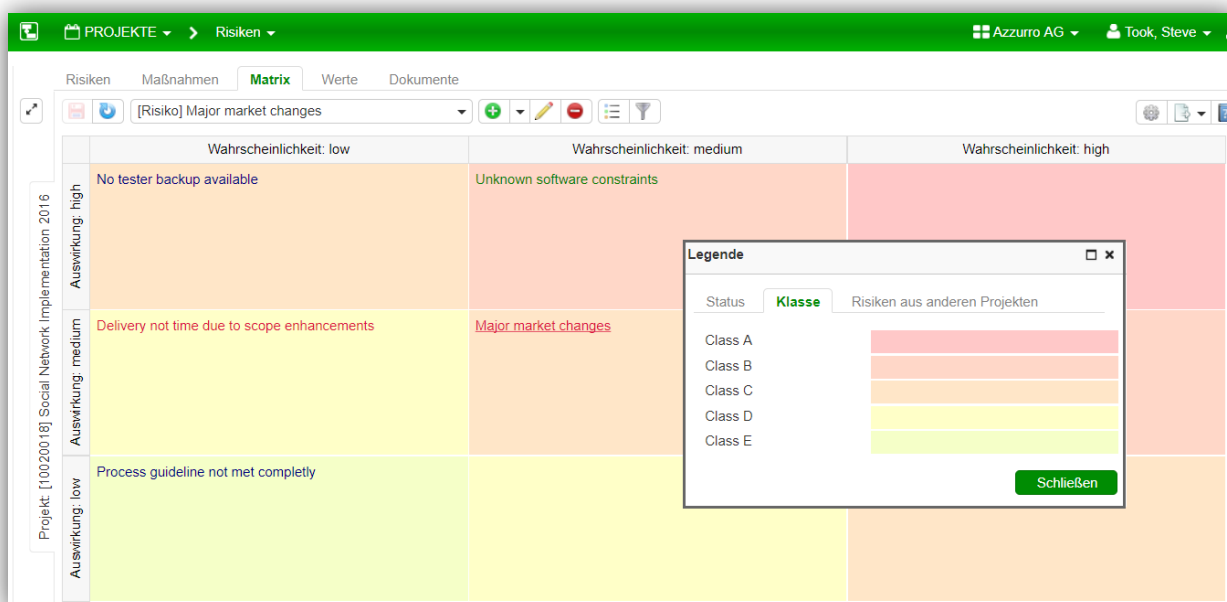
PROJEKTE > Risiken

Azzurro AG   Took, Steve

Risiken   Maßnahmen   Matrix   Werte   Dokumente

[Risiko] Major market changes

Projekt: [10020018] Social Network Implementation 2016

| | Wahrscheinlichkeit: low | Wahrscheinlichkeit: medium | Wahrscheinlichkeit: high |
|---|---|---|---|
| Auswirkung: high | No tester backup available | Unknown software constraints | |
| Auswirkung: medium | Delivery not time due to scope enhancements | Major market changes | |
| Auswirkung: low | Process guideline not met completly | | |

Legende

Status   Klasse   Risiken aus anderen Projekten

Class A
Class B
Class C
Class D
Class E

Schließen